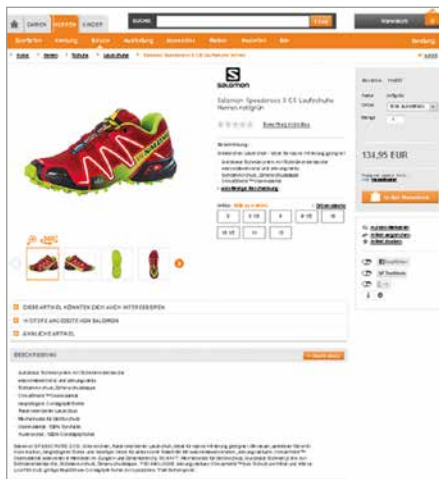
DAMEN HERREN KINDER

SUCHE

Salomon

Salomon Speedcross 3 CS Laufschuhe Herren rot/grün

134,95 EUR

In den Warenkorb

DIESE ARTIKEL KÖNNTEN DICH AUCH INTERESSIEREN

WEITERE ANGEBOTE VON SALOMON

ÄHNLICHE ARTIKEL

BESCHREIBUNG

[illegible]